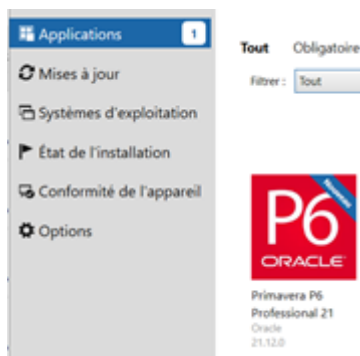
Applications 1
Mises à jour
Systèmes d'exploitation
État de l'installation
Conformité de l'appareil
Options

Tout Obligatoire

Filtrer : Tout

Nouveau
P6
ORACLE

Primavera P6 Professional 21
Oracle
21.12.0